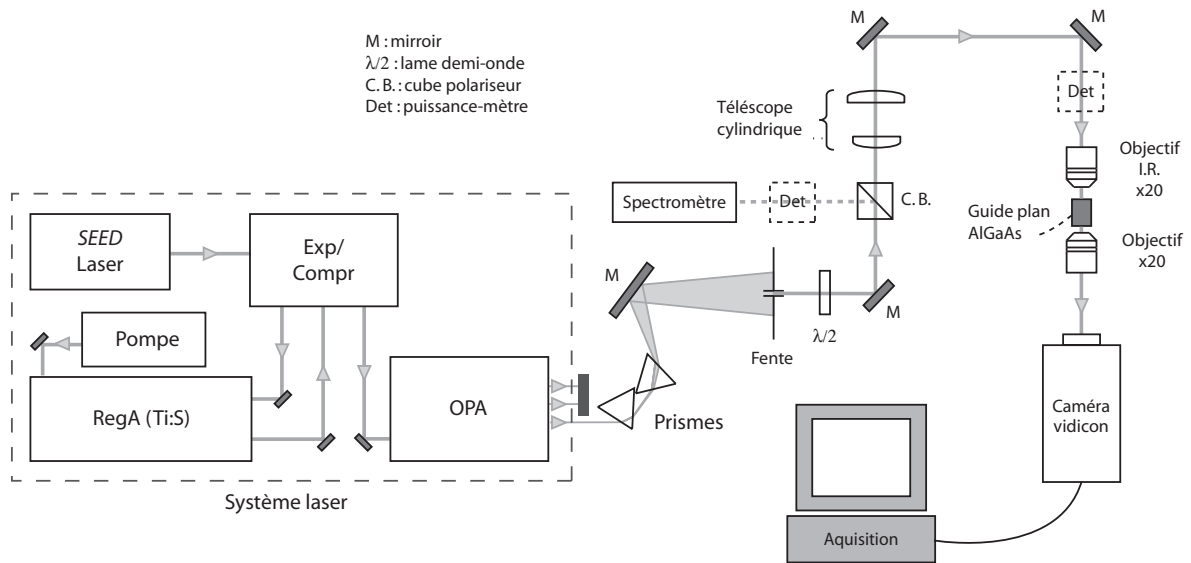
M : mirroir
$\lambda/2$ : lame demi-onde
C. B. : cube polariseur
Det : puissance-mètre

M

M

Télescope cylindrique

Det

Objectif I.R. x20

Spectromètre

Det

C. B.

Guide plan AlGaAs

Objectif x20

SEED Laser

Exp/ Compr

M

Pompe

Fente

$\lambda/2$

M

RegA (Ti:S)

OPA

Prismes

Caméra vidicon

Système laser

Aquisition